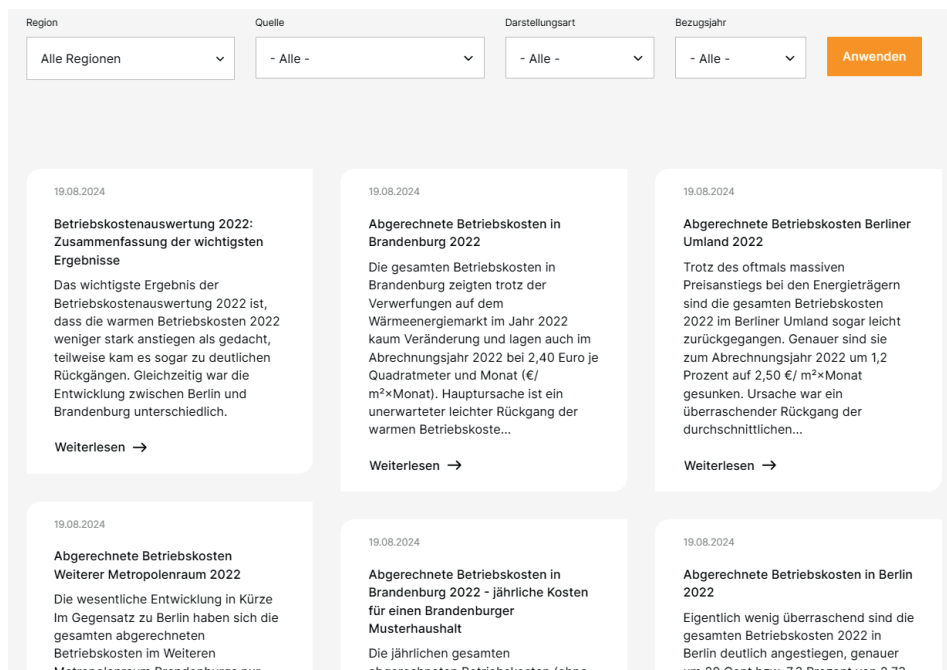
Region
Alle Regionen

Quelle
- Alle -

Darstellungsart
- Alle -

Bezugsjahr
- Alle -

Anwenden

19.08.2024

Betriebskostenauswertung 2022: Zusammenfassung der wichtigsten Ergebnisse

Das wichtigste Ergebnis der Betriebskostenauswertung 2022 ist, dass die warmen Betriebskosten 2022 weniger stark anstiegen als gedacht, teilweise kam es sogar zu deutlichen Rückgängen. Gleichzeitig war die Entwicklung zwischen Berlin und Brandenburg unterschiedlich.

Weiterlesen →

19.08.2024

Abgerechnete Betriebskosten in Brandenburg 2022

Die gesamten Betriebskosten in Brandenburg zeigten trotz der Verwerfungen auf dem Wärmeenergiemarkt im Jahr 2022 kaum Veränderung und lagen auch im Abrechnungsjahr 2022 bei 2,40 Euro je Quadratmeter und Monat (€/ m²×Monat). Hauptursache ist ein unerwarteter leichter Rückgang der warmen Betriebskoste...

Weiterlesen →

19.08.2024

Abgerechnete Betriebskosten Berliner Umland 2022

Trotz des oftmals massiven Preisanstiegs bei den Energieträgern sind die gesamten Betriebskosten 2022 im Berliner Umland sogar leicht zurückgegangen. Genauer sind sie zum Abrechnungsjahr 2022 um 1,2 Prozent auf 2,50 €/ m²×Monat gesunken. Ursache war ein überraschender Rückgang der durchschnittlichen...

Weiterlesen →

19.08.2024

Abgerechnete Betriebskosten Weiterer Metropolenraum 2022

Die wesentliche Entwicklung in Kürze Im Gegensatz zu Berlin haben sich die gesamten abgerechneten Betriebskosten im Weiteren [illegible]

19.08.2024

Abgerechnete Betriebskosten in Brandenburg 2022 - jährliche Kosten für einen Brandenburger Musterhaushalt

Die jährlichen gesamten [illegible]

19.08.2024

Abgerechnete Betriebskosten in Berlin 2022

Eigentlich wenig überraschend sind die gesamten Betriebskosten 2022 in Berlin deutlich angestiegen, genauer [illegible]